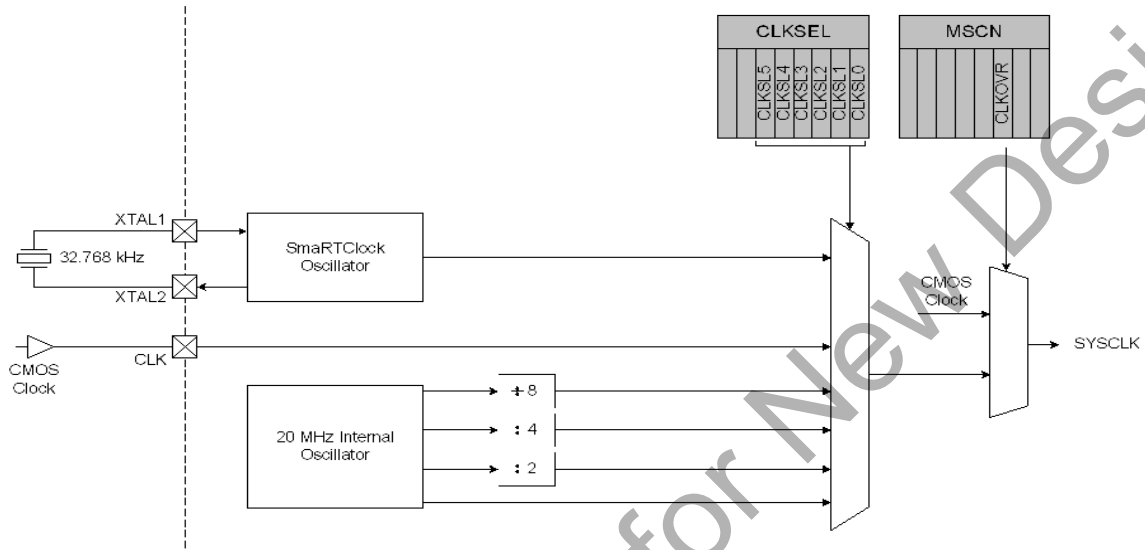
CLKSEL

CLKSL5 CLKSL4 CLKSL3 CLKSL2 CLKSL1 CLKSL0

MSCN

CLKOVR

XTAL1

32.768 kHz

XTAL2

SmaRTClock Oscillator

CMOS Clock

CLK

CMOS Clock

SYSCLK

÷ 8

: 4

: 2

20 MHz Internal Oscillator

for New Desi